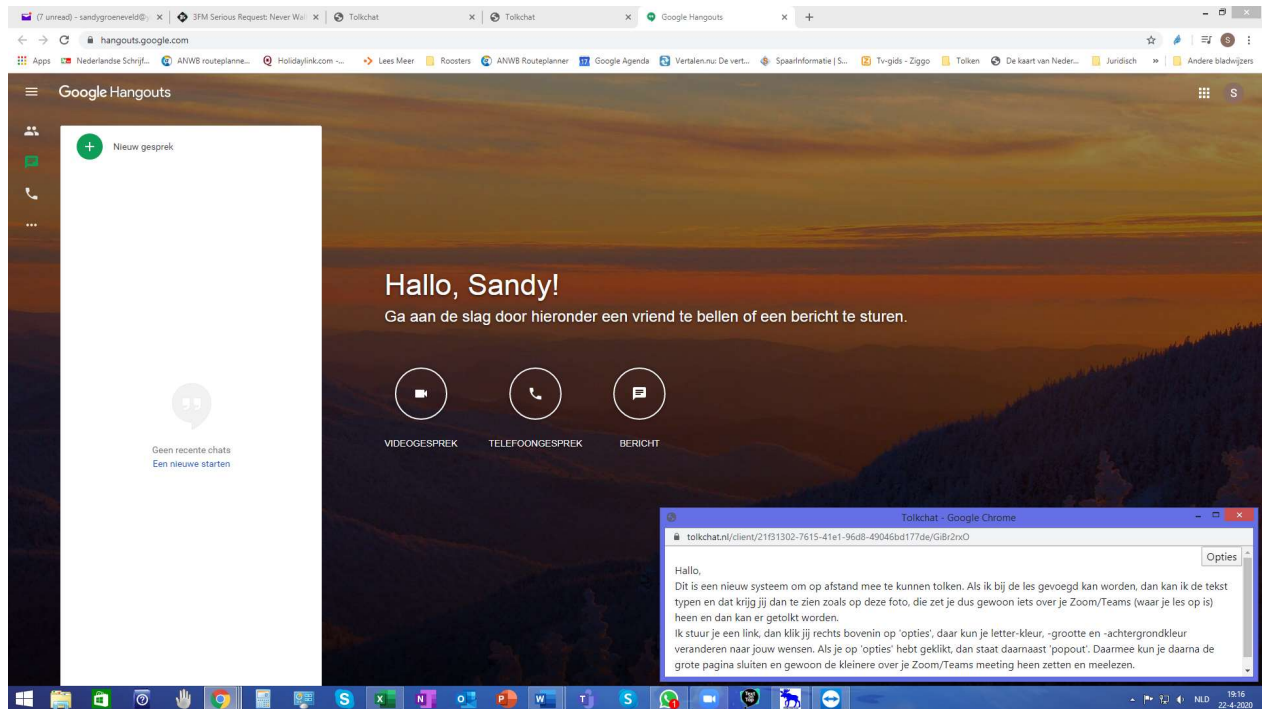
(7 unread) - sandygroeneveld@ | 3FM Serious Request: Never Wal | Tolkchat | Tolkchat | Google Hangouts | +

hangouts.google.com

Apps | Nederlandse Schrijf... | ANWB routeplanne... | Holidaylink.com -... | Lees Meer | Roosters | ANWB Routeplanner | Google Agenda | Vertalen.nu: De vert... | Spaarinformatie | S... | Tv-gids - Ziggo | Tolken | De kaart van Neder... | Juridisch | » | Andere bladwijzers

Google Hangouts

S

Nieuw gesprek

Geen recente chats
Een nieuwe starten

Hallo, Sandy!
Ga aan de slag door hieronder een vriend te bellen of een bericht te sturen.

VIDEOGESPREK | TELEFOONGESPREK | BERICHT

Tolkchat - Google Chrome

tolkchat.nl/client/21f31302-7615-41e1-96d8-49046bd177de/GiBr2rxO

Opties

Hallo,
Dit is een nieuw systeem om op afstand mee te kunnen tolken. Als ik bij de les gevoegd kan worden, dan kan ik de tekst typen en dat krijg jij dan te zien zoals op deze foto, die zet je dus gewoon iets over je Zoom/Teams (waar je les op is) heen en dan kan er getolkt worden.
Ik stuur je een link, dan klik jij rechts bovenin op 'opties', daar kun je letter-kleur, -grootte en -achtergrondkleur veranderen naar jouw wensen. Als je op 'opties' hebt geklikt, dan staat daarnaast 'popout'. Daarmee kun je daarna de grote pagina sluiten en gewoon de kleinere over je Zoom/Teams meeting heen zetten en meelezen.

NLD 19:16 22-4-2020